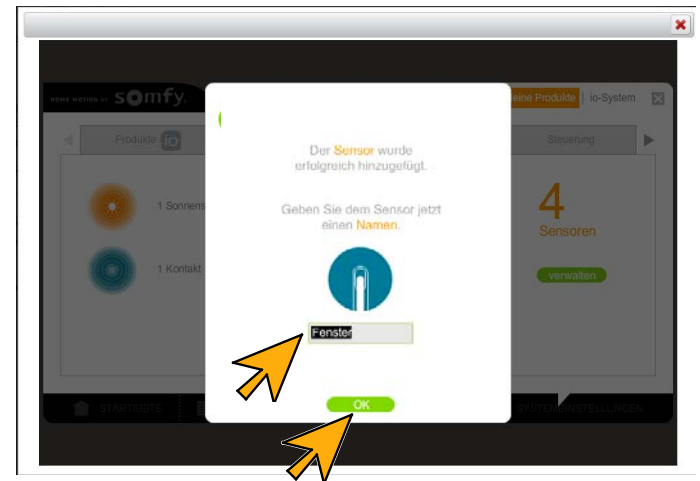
HOME MOTION BY somfy.

eine Produkte | io-System

Produkte io

Steuerung

1 Sonnens

1 Kontakt

4
Sensoren

verwalten

Der Sensor wurde erfolgreich hinzugefügt.

Geben Sie dem Sensor jetzt einen Namen.

Fenster

OK

STARTSEITE

SYSTEMEINSTELLUNGEN